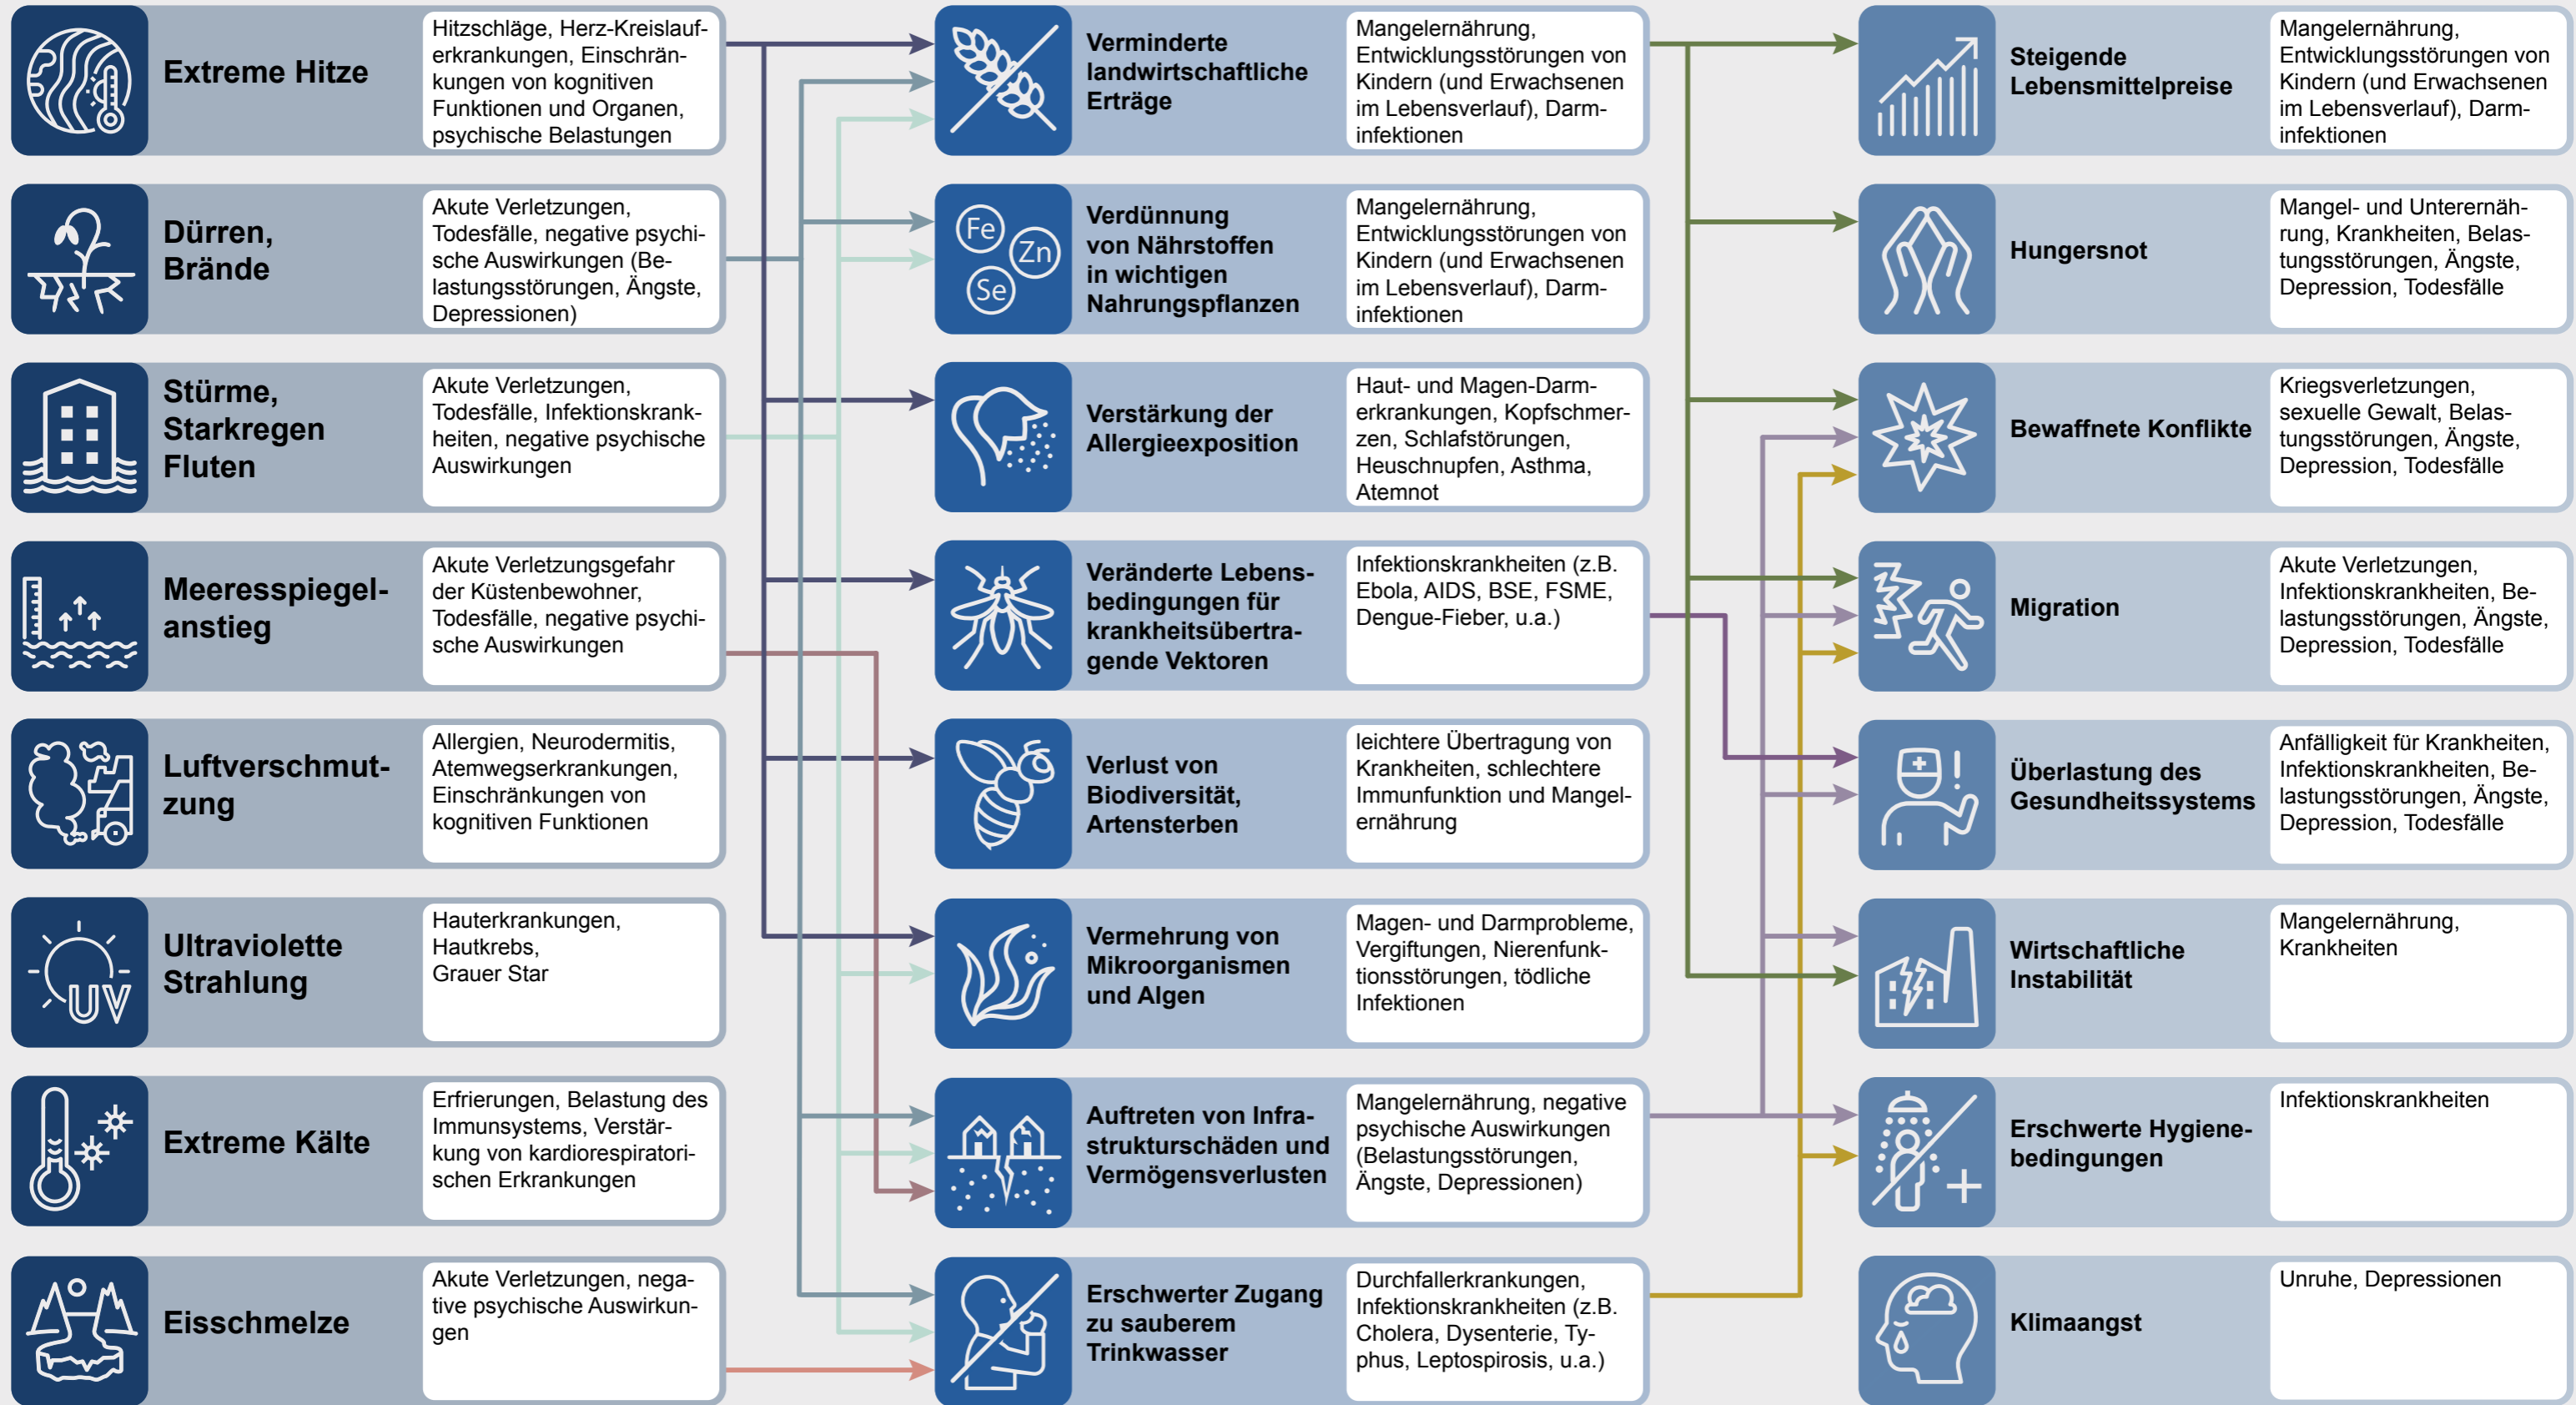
Extreme Hitze

Hitzschläge, Herz-Kreislauferkrankungen, Einschränkungen von kognitiven Funktionen und Organen, psychische Belastungen

Dürren, Brände

Akute Verletzungen, Todesfälle, negative psychische Auswirkungen (Belastungsstörungen, Ängste, Depressionen)

Stürme, Starkregen Fluten

Akute Verletzungen, Todesfälle, Infektionskrankheiten, negative psychische Auswirkungen

Meeresspiegelanstieg

Akute Verletzungsgefahr der Küstenbewohner, Todesfälle, negative psychische Auswirkungen

Luftverschmutzung

Allergien, Neurodermitis, Atemwegserkrankungen, Einschränkungen von kognitiven Funktionen

Ultraviolette Strahlung

Hauterkrankungen, Hautkrebs, Grauer Star

Extreme Kälte

Erfrierungen, Belastung des Immunsystems, Verstärkung von kardiorespiratorischen Erkrankungen

Eisschmelze

Akute Verletzungen, negative psychische Auswirkungen

Verminderte landwirtschaftliche Erträge

Mangelernährung, Entwicklungsstörungen von Kindern (und Erwachsenen im Lebensverlauf), Darminfektionen

Fe Zn Se

Verdünnung von Nährstoffen in wichtigen Nahrungspflanzen

Mangelernährung, Entwicklungsstörungen von Kindern (und Erwachsenen im Lebensverlauf), Darminfektionen

Verstärkung der Allergieexposition

Haut- und Magen-Darmerkrankungen, Kopfschmerzen, Schlafstörungen, Heuschnupfen, Asthma, Atemnot

Veränderte Lebensbedingungen für krankheitsübertragende Vektoren

Infektionskrankheiten (z.B. Ebola, AIDS, BSE, FSME, Dengue-Fieber, u.a.)

Verlust von Biodiversität, Artensterben

leichtere Übertragung von Krankheiten, schlechtere Immunfunktion und Mangelernährung

Vermehrung von Mikroorganismen und Algen

Magen- und Darmprobleme, Vergiftungen, Nierenfunktionsstörungen, tödliche Infektionen

Auftreten von Infrastrukturschäden und Vermögensverlusten

Mangelernährung, negative psychische Auswirkungen (Belastungsstörungen, Ängste, Depressionen)

Erschwerter Zugang zu sauberem Trinkwasser

Durchfallerkrankungen, Infektionskrankheiten (z.B. Cholera, Dysenterie, Typhus, Leptospirosis, u.a.)

Steigende Lebensmittelpreise

Mangelernährung, Entwicklungsstörungen von Kindern (und Erwachsenen im Lebensverlauf), Darminfektionen

Hungersnot

Mangel- und Unterernährung, Krankheiten, Belastungsstörungen, Ängste, Depression, Todesfälle

Bewaffnete Konflikte

Kriegsverletzungen, sexuelle Gewalt, Belastungsstörungen, Ängste, Depression, Todesfälle

Migration

Akute Verletzungen, Infektionskrankheiten, Belastungsstörungen, Ängste, Depression, Todesfälle

Überlastung des Gesundheitssystems

Anfälligkeit für Krankheiten, Infektionskrankheiten, Belastungsstörungen, Ängste, Depression, Todesfälle

Wirtschaftliche Instabilität

Mangelernährung, Krankheiten

Erschwerte Hygienebedingungen

Infektionskrankheiten

Klimaangst

Unruhe, Depressionen